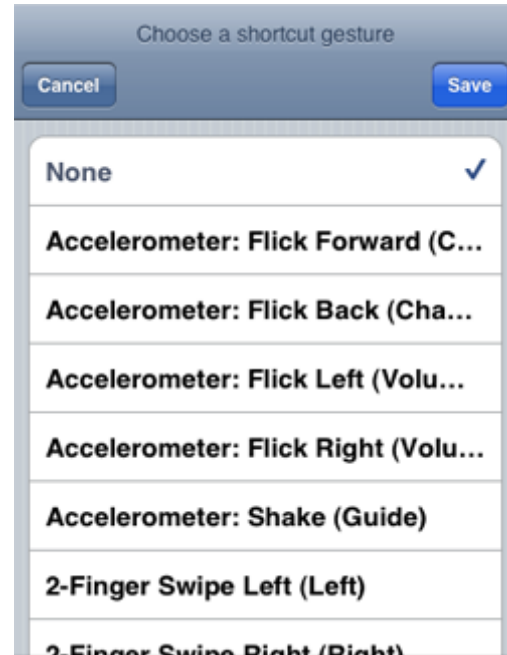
Choose a shortcut gesture

Cancel

Save

None ✓

Accelerometer: Flick Forward (C...

Accelerometer: Flick Back (Cha...

Accelerometer: Flick Left (Volu...

Accelerometer: Flick Right (Volu...

Accelerometer: Shake (Guide)

2-Finger Swipe Left (Left)

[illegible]